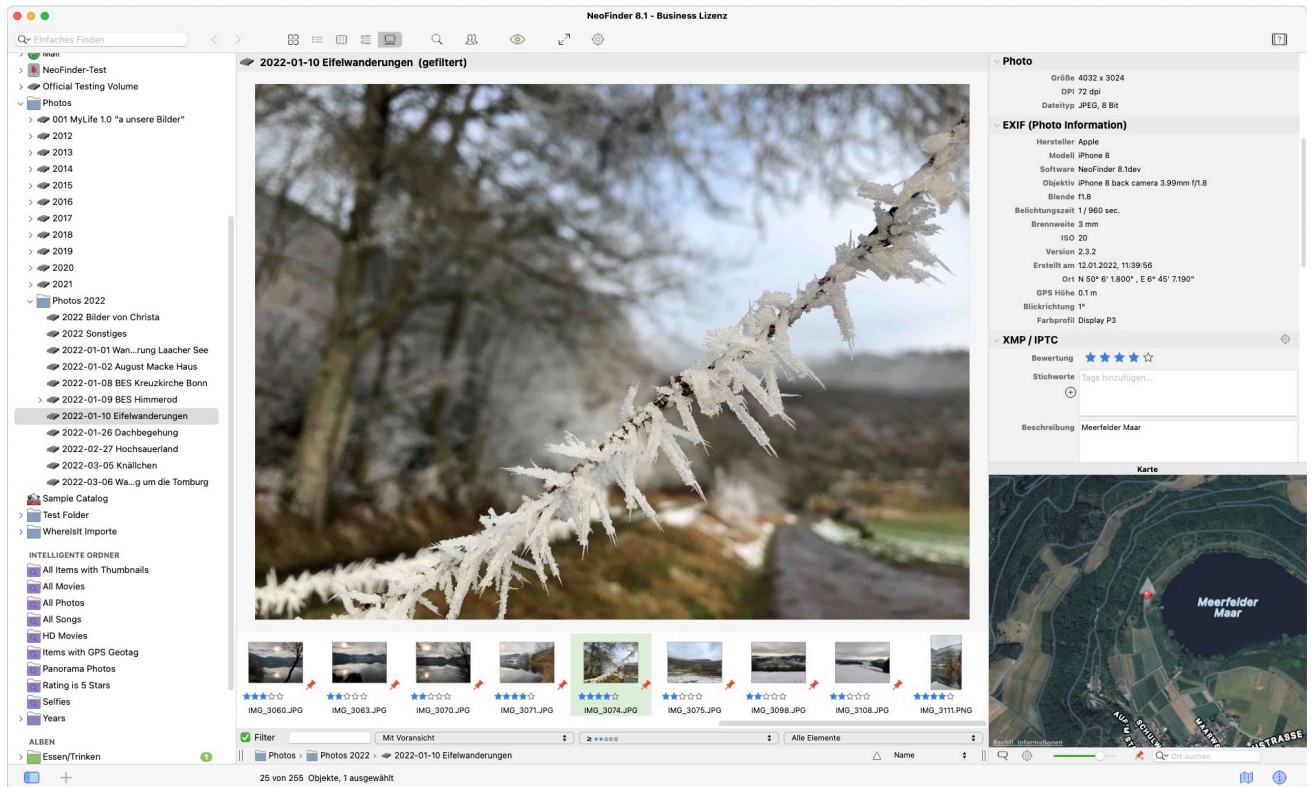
NeoFinder 8.1 - Business Lizenz

Einfaches Finden

Mail
NeoFinder-Test
Official Testing Volume
Photos
001 MyLife 1.0 "a unsere Bilder"
2012
2013
2014
2015
2016
2017
2018
2019
2020
2021
Photos 2022
2022 Bilder von Christa
2022 Sonstiges
2022-01-01 Wan...rung Laacher See
2022-01-02 August Macke Haus
2022-01-08 BES Kreuzkirche Bonn
2022-01-09 BES Himmerod
2022-01-10 Eifelwanderungen
2022-01-26 Dachbegehung
2022-02-27 Hochsauerland
2022-03-05 Knällchen
2022-03-06 Wa...g um die Tomburg
Sample Catalog
Test Folder
WhereIsIt Importe

INTELLIGENTE ORDNER
All Items with Thumbnails
All Movies
All Photos
All Songs
HD Movies
Items with GPS Geotag
Panorama Photos
Rating is 5 Stars
Selfies
Years

ALBEN
Essen/Trinken 1

2022-01-10 Eifelwanderungen (gefiltert)

IMG_3060.JPG
IMG_3063.JPG
IMG_3070.JPG
IMG_3071.JPG
IMG_3074.JPG
IMG_3075.JPG
IMG_3098.JPG
IMG_3108.JPG
IMG_3111.PNG

Filter
Mit Voransicht
≥ ★★★★★
Alle Elemente

Photos > Photos 2022 > 2022-01-10 Eifelwanderungen
Name

25 von 255 Objekte, 1 ausgewählt

Photo
Größe 4032 x 3024
DPI 72 dpi
Dateityp JPEG, 8 Bit

EXIF (Photo Information)
Hersteller Apple
Modell iPhone 8
Software NeoFinder 8.1dev
Objektiv iPhone 8 back camera 3.99mm f/1.8
Blende f1.8
Belichtungszeit 1 / 960 sec.
Brennweite 3 mm
ISO 20
Version 2.3.2
Erstellt am 12.01.2022, 11:39:56
Ort N 50° 6' 1.800" , E 6° 45' 7.190"
GPS Höhe 0.1 m
Blickrichtung 1°
Farbprofil Display P3

XMP / IPTC
Bewertung ★★★★☆
Stichworte Tags hinzufügen...
Beschreibung Meerfelder Maar

Karte
Meerfelder Maar
AUF'M ST
SCHUL
MAARS
TRASSE
Rechtl. Informationen
Ort suchen